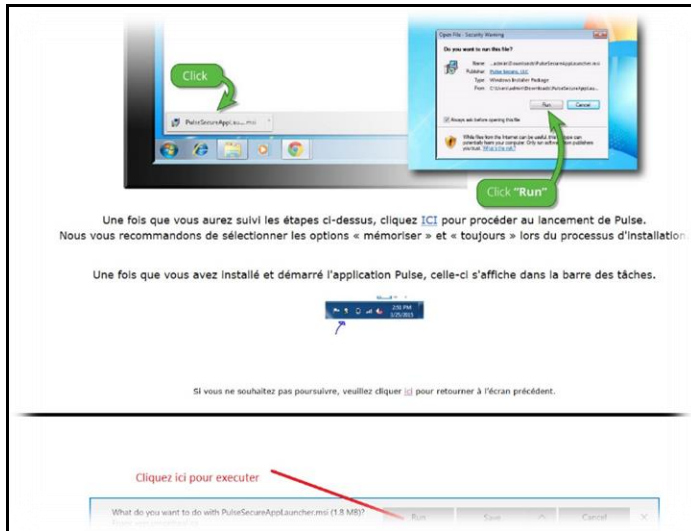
Open File - Security Warning

Do you want to run this file?

Name: ...admin\Downloads\PulseSecureAppLauncher.msi
Publisher: Pulse Secure, LLC
Type: Windows Installer Package
From: C:\Users\admin\Downloads\PulseSecureAppLau...

Run Cancel

Always ask before opening this file

While files from the Internet can be useful, this file type can potentially harm your computer. Only run software from publishers you trust. What's the risk?

Click

PulseSecureAppLau....msi

Click "Run"

Une fois que vous aurez suivi les étapes ci-dessus, cliquez ICI pour procéder au lancement de Pulse.
Nous vous recommandons de sélectionner les options « mémoriser » et « toujours » lors du processus d'installation

Une fois que vous avez installé et démarré l'application Pulse, celle-ci s'affiche dans la barre des tâches.

2:51 PM
1/25/2015

Si vous ne souhaitez pas poursuivre, veuillez cliquer ici pour retourner à l'écran précédent.

Cliquez ici pour executer

What do you want to do with PulseSecureAppLauncher.msi (1.8 MB)?
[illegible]

Run Save Cancel ×